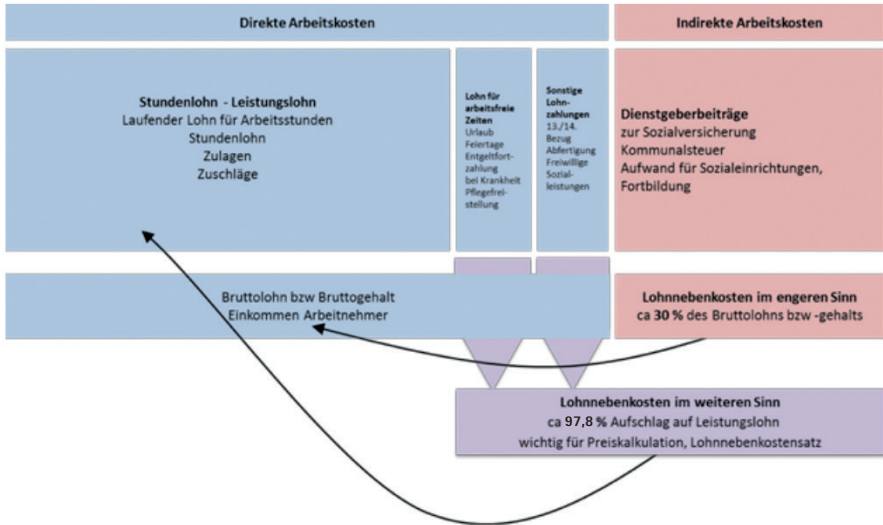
Direkte Arbeitskosten

Indirekte Arbeitskosten

**Stundenlohn - Leistungslohn**
Laufender Lohn für Arbeitsstunden
Stundenlohn
Zulagen
Zuschläge

**Lohn für arbeitsfreie Zeiten**
Urlaub
Feiertage
Entgeltfortzahlung bei Krankheit
Pflegefreistellung

**Sonstige Lohnzahlungen**
13./14. Bezug
Abfertigung
Freiwillige Sozialleistungen

**Dienstgeberbeiträge**
zur Sozialversicherung
Kommunalsteuer
Aufwand für Sozialeinrichtungen, Fortbildung

Bruttolohn bzw Bruttogehalt
Einkommen Arbeitnehmer

**Lohnnebenkosten im engeren Sinn**
ca **30 %** des Bruttolohns bzw -gehalts

**Lohnnebenkosten im weiteren Sinn**
ca **97,8 %** Aufschlag auf Leistungslohn
wichtig für Preiskalkulation, Lohnnebenkostensatz